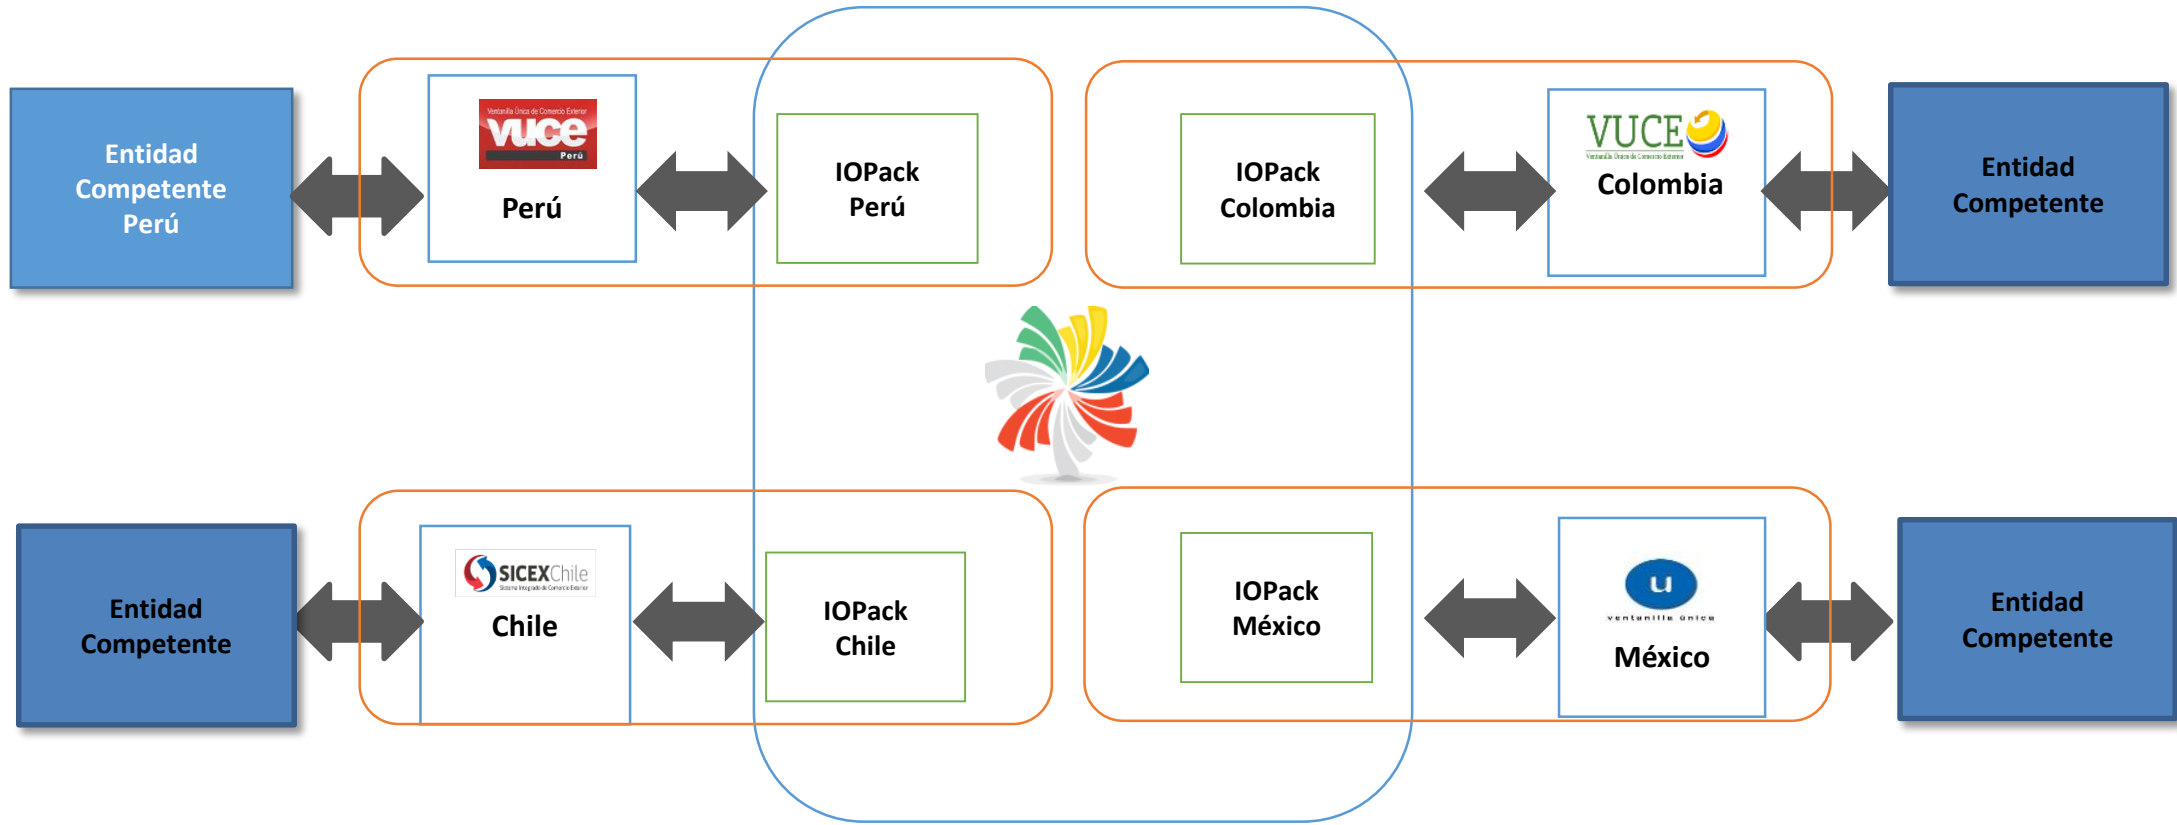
Entidad Competente Perú

Ventanilla Única de Comercio Exterior
vuce
Perú

Perú

IOPack Perú

IOPack Colombia

VUCE
Ventanilla Única de Comercio Exterior
Colombia

Entidad Competente

Entidad Competente

SICEXChile
Sistema Integrado de Comercio Exterior
Chile

IOPack Chile

IOPack México

u
ventanilla única
México

Entidad Competente